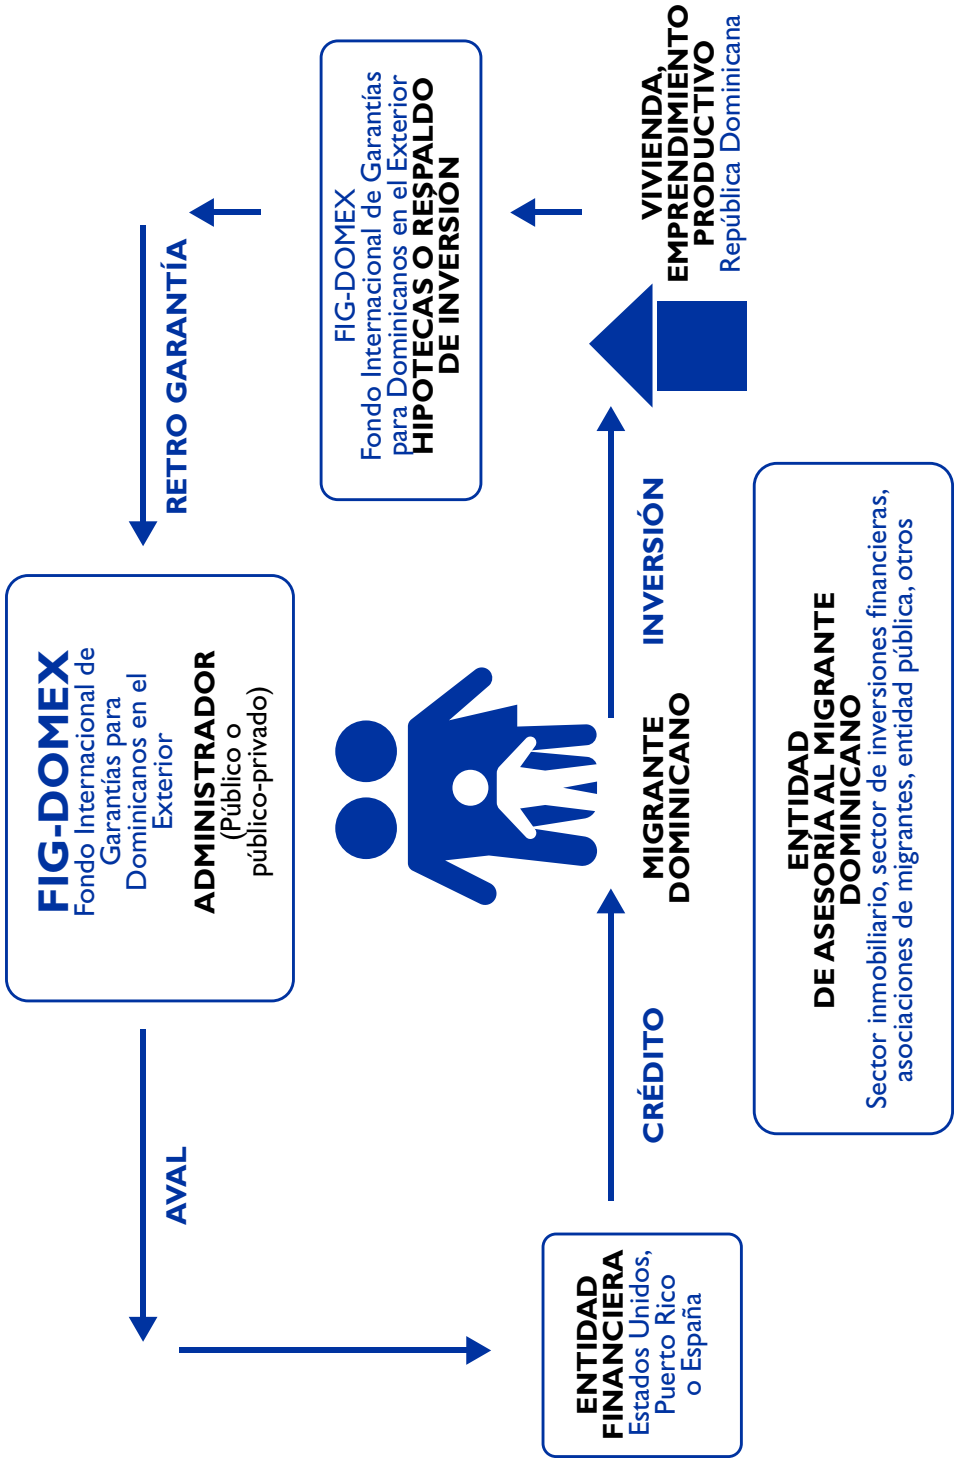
FIG-DOMEX
Fondo Internacional de Garantías para Dominicanos en el Exterior
ADMINISTRADOR
(Público o público-privado)

RETRO GARANTÍA

FIG-DOMEX
Fondo Internacional de Garantías para Dominicanos en el Exterior
HIPOTECAS O RESPALDO DE INVERSIÓN

VIVIENDA, EMPRENDIMIENTO PRODUCTIVO
República Dominicana

AVAL

MIGRANTE DOMINICANO

CRÉDITO

INVERSIÓN

ENTIDAD FINANCIERA
Estados Unidos, Puerto Rico o España

ENTIDAD DE ASESORÍA AL MIGRANTE DOMINICANO
Sector inmobiliario, sector de inversiones financieras, asociaciones de migrantes, entidad pública, otros